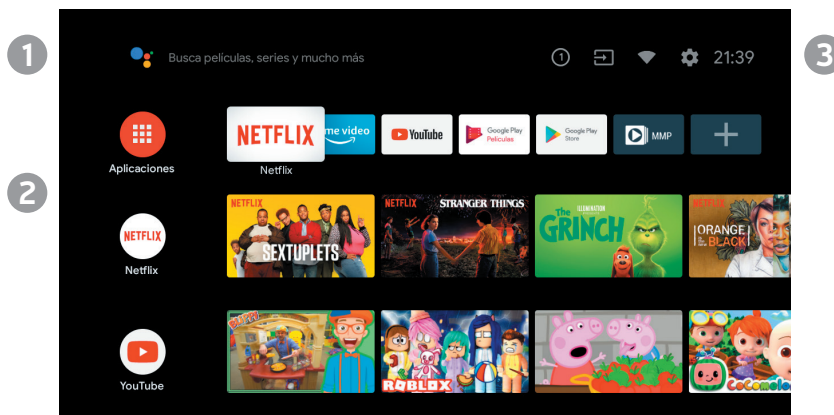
1

Busca películas, series y mucho más

21:39

3

Aplicaciones

NETFLIX

Netflix

me video

YouTube

Google Play Películas

Google Play Store

MMP

+

2

NETFLIX

Netflix

NETFLIX SEXTUPLETS

NETFLIX STRANGER THINGS

ILLUMINATION The GRINCH

NETFLIX ORANGE is the new BLACK

YouTube

BLIPPI

ROBLOX

CoComelon